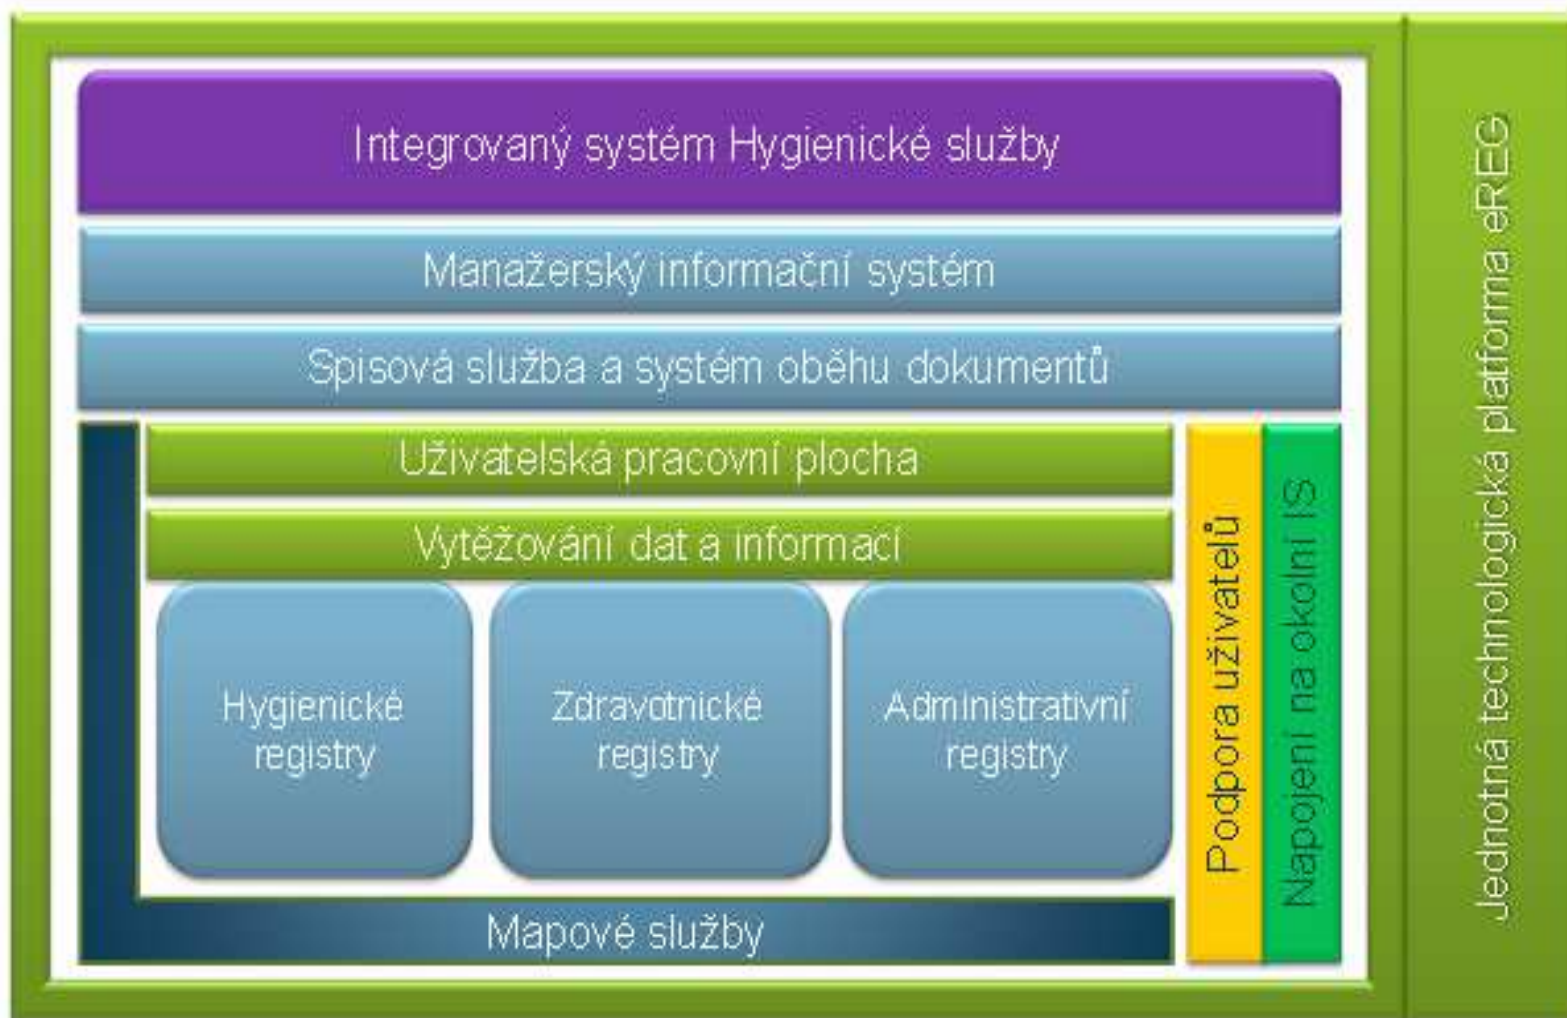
Integrovaný systém Hygienické služby

Manažerský informační systém

Spisová služba a systém oběhu dokumentů

Uživatelská pracovní plocha

Vytěžování dat a informací

Hygienické registry

Zdravotnické registry

Administrativní registry

Mapové služby

Podpora uživatelů

Napojení na okolní IS

Jednotná technologická platforma eREG